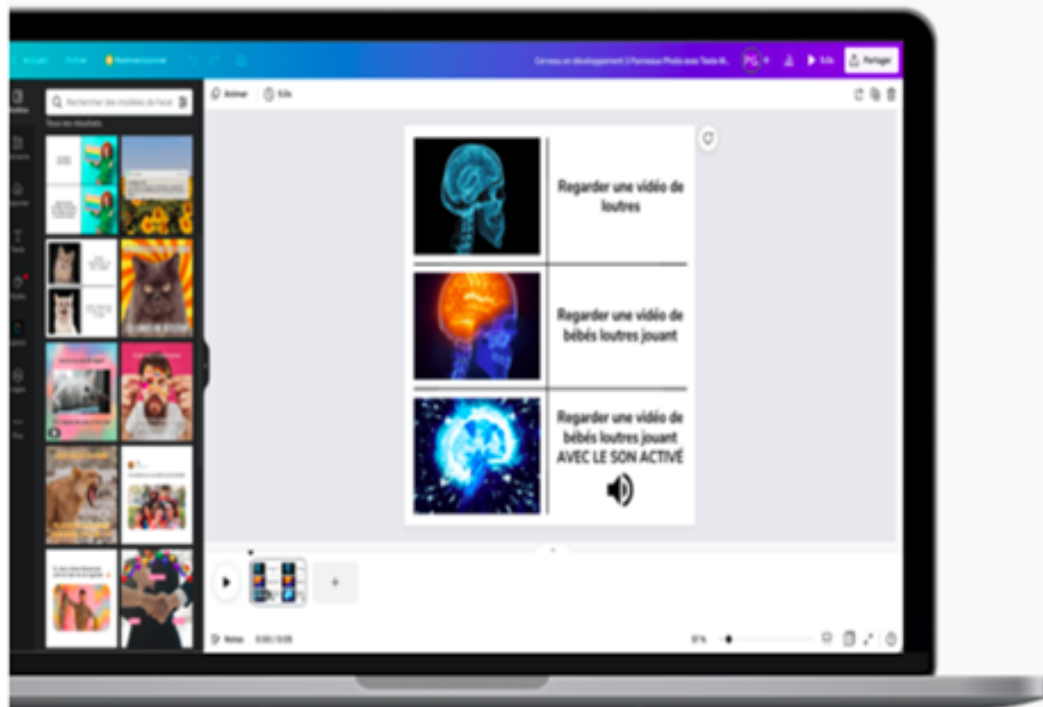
Accueil Fichier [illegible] Cerveau en développement 3 Panneaux Photo avec Texte M... PG Partager

Rechercher des modèles de Facet

Tous les résultats

Animer 5,0s

Regarder une vidéo de loutres

Regarder une vidéo de bébés loutres jouant

Regarder une vidéo de bébés loutres jouant AVEC LE SON ACTIVÉ

+

Notes 0:00 / 0:05

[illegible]